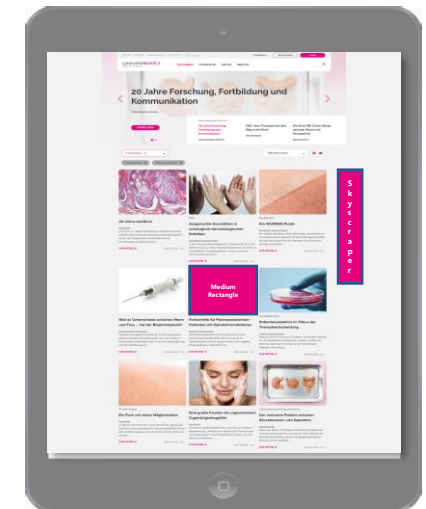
20 Jahre Forschung, Fortbildung und Kommunikation

Medium Rectangle

S
k
y
s
c
r
a
p
e
r

20 Jahre Jubiläum

Ein NEWSMIN-Produkt

Fortschritte für Psoriasispatienten: Patienten mit Autoimmunkrankheiten

Die Haut mit ihren Möglichkeiten

Eine große Familie mit Suchtpotential

Der nationale Patient zwischen Nanomedizin und Operation